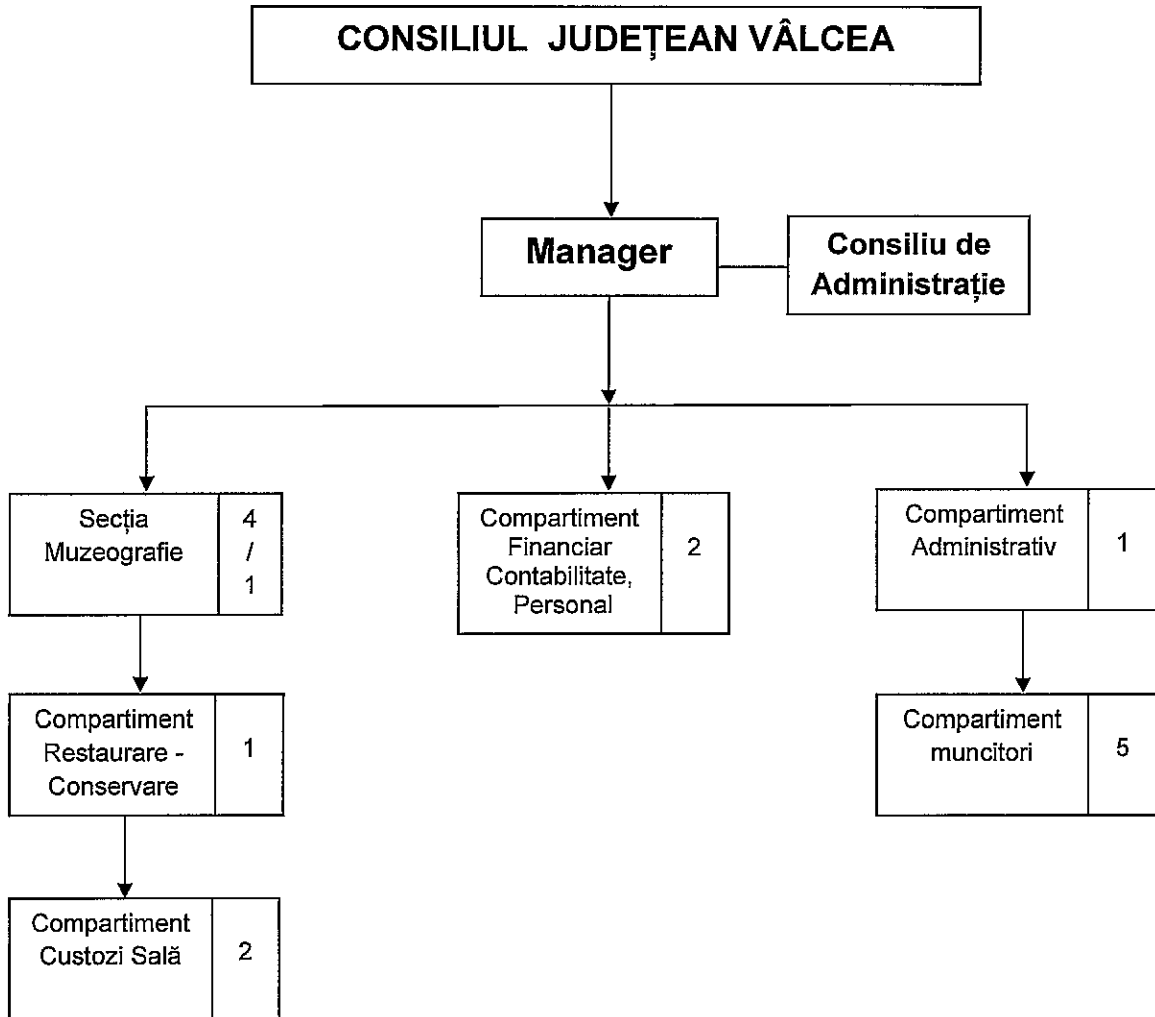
CONSILIUL JUDEȚEAN VÂLCEA

Manager

Consiliu de Administrație

Secția Muzeografie
4 / 1

Compartiment Financiar Contabilitate, Personal
2

Compartiment Administrativ
1

Compartiment Restaurare - Conservare
1

Compartiment muncitori
5

Compartiment Custozi Sală
2